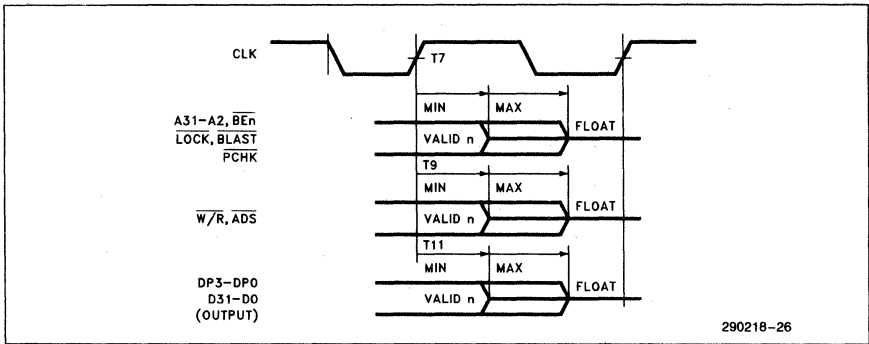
CLK

T7

MIN MAX

A31–A2, $\overline{BEn}$
$\overline{LOCK}$, $\overline{BLAST}$
$\overline{PCHK}$

VALID n

FLOAT

T9

MIN MAX

$W/\overline{R}$, $\overline{ADS}$

VALID n

FLOAT

T11

MIN MAX

DP3–DP0
D31–D0
(OUTPUT)

VALID n

FLOAT

290218–26